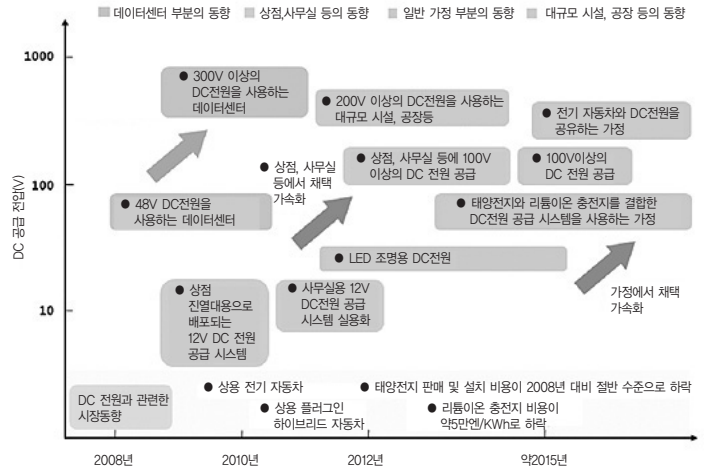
데이터센터 부분의 동향 상점,사무실 등의 동향 일반 가정 부분의 동향 대규모 시설, 공장 등의 동향

DC 공급 전압(V)

1000

100

10

● 300V 이상의 DC전원을 사용하는 데이터센터

● 200V 이상의 DC전원을 사용하는 대규모 시설, 공장등

● 전기 자동차와 DC전원을 공유하는 가정

● 상점, 사무실 등에서 채택 가속화

● 상점, 사무실 등에 100V 이상의 DC 전원 공급

● 100V이상의 DC 전원 공급

● 48V DC전원을 사용하는 데이터센터

● 태양전지와 리튬이온 충전지를 결합한 DC전원 공급 시스템을 사용하는 가정

● LED 조명용 DC전원

● 상점 진열대용으로 배포되는 12V DC 전원 공급 시스템

● 사무실용 12V DC전원 공급 시스템 실용화

가정에서 채택 가속화

DC 전원과 관련한 시장동향

● 상용 전기 자동차

● 상용 플러그인 하이브리드 자동차

● 태양전지 판매 및 설치 비용이 2008년 대비 절반 수준으로 하락

● 리튬이온 충전지 비용이 약5만엔/KWh로 하락

2008년 2010년 2012년 약2015년